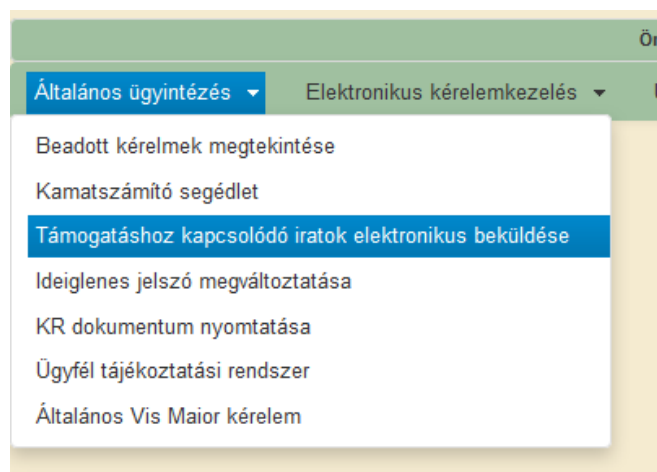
Ö

Általános ügyintézés ▾

Elektronikus kérelemkezelés ▾

Beadott kérelmek megtekintése

Kamatszámító segédlet

Támogatáshoz kapcsolódó iratok elektronikus beküldése

Ideiglenes jelszó megváltoztatása

KR dokumentum nyomtatása

Ügyfél tájékoztatási rendszer

Általános Vis Maior kérelem